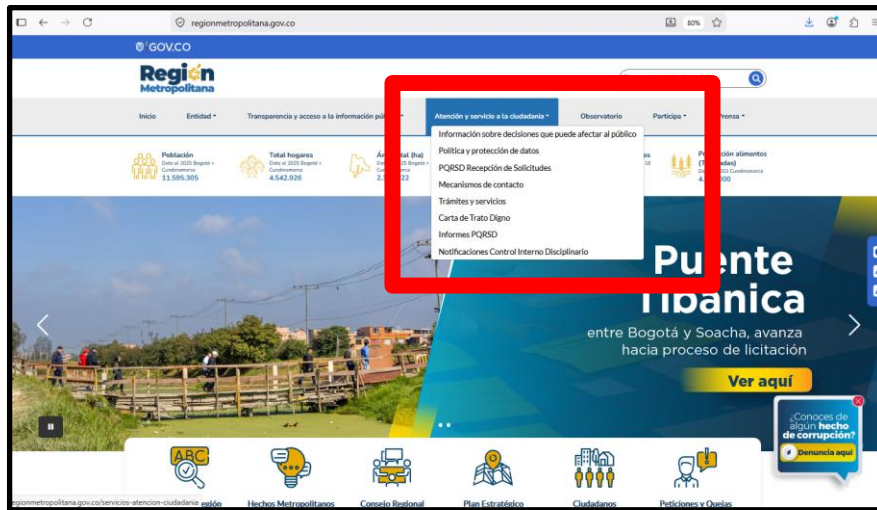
regionmetropolitana.gov.co

80%

GOV.CO

Región Metropolitana

Inicio Entidad Transparencia y acceso a la información pú Atención y servicio a la ciudadanía Observatorio Participa Prensa

Información sobre decisiones que puede afectar al público
Política y protección de datos
PQRSD Recepción de Solicitudes
Mecanismos de contacto
Trámites y servicios
Carta de Trato Digno
Informes PQRSD
Notificaciones Control Interno Disciplinario

Población
Dato al 2025 Bogotá + Cundinamarca
11.595.305

Total hogares
Dato al 2025 Bogotá + Cundinamarca
4.542.926

Ár tal (ha)
2. 22

Pr ión alimentos (T das)
4. 00

Puente Tibanica
entre Bogotá y Soacha, avanza hacia proceso de licitación

Ver aquí

¿Conoces de algún hecho de corrupción?
Denuncia aquí

egión Hechos Metropolitanos Consejo Regional Plan Estratégico Ciudadanos Peticiones y Quejas

regionmetropolitana.gov.co/servicios-atencion-ciudadania